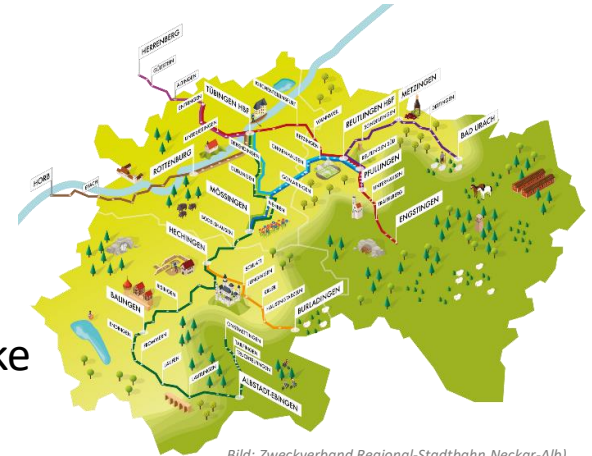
HERRENBERG
TÜBINGEN HBF
REUTLINGEN HBF
METZINGEN
BAD URACH
ROTTENBURG
HORB
PFULLINGEN
MÖSSINGEN
ENGSTINGEN
HECHINGEN
BALINGEN
BURLADINGEN
ALBSTADT-EBINGEN
ke
Bild: Zweckverband Regional-Stadtbahn Neckar-Alb)